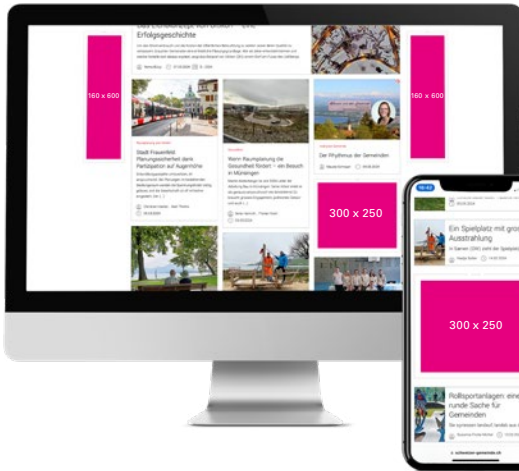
Das Erfolgsrezept von ... Erfolgsgeschichte

160 x 600

Stadt Frauenfeld Planungssicherheit dank Partizipation auf Augenhöhe

Wenn Raumplanung die Gesundheit fördert – ein Besuch in Münsingen

Der Rhythmus der Gemeinden

160 x 600

300 x 250

Ein Spielplatz mit gro... Ausstrahlung

300 x 250

Rollsportanlagen: eine runde Sache für Gemeinden

schweizer-gemeinde.ch